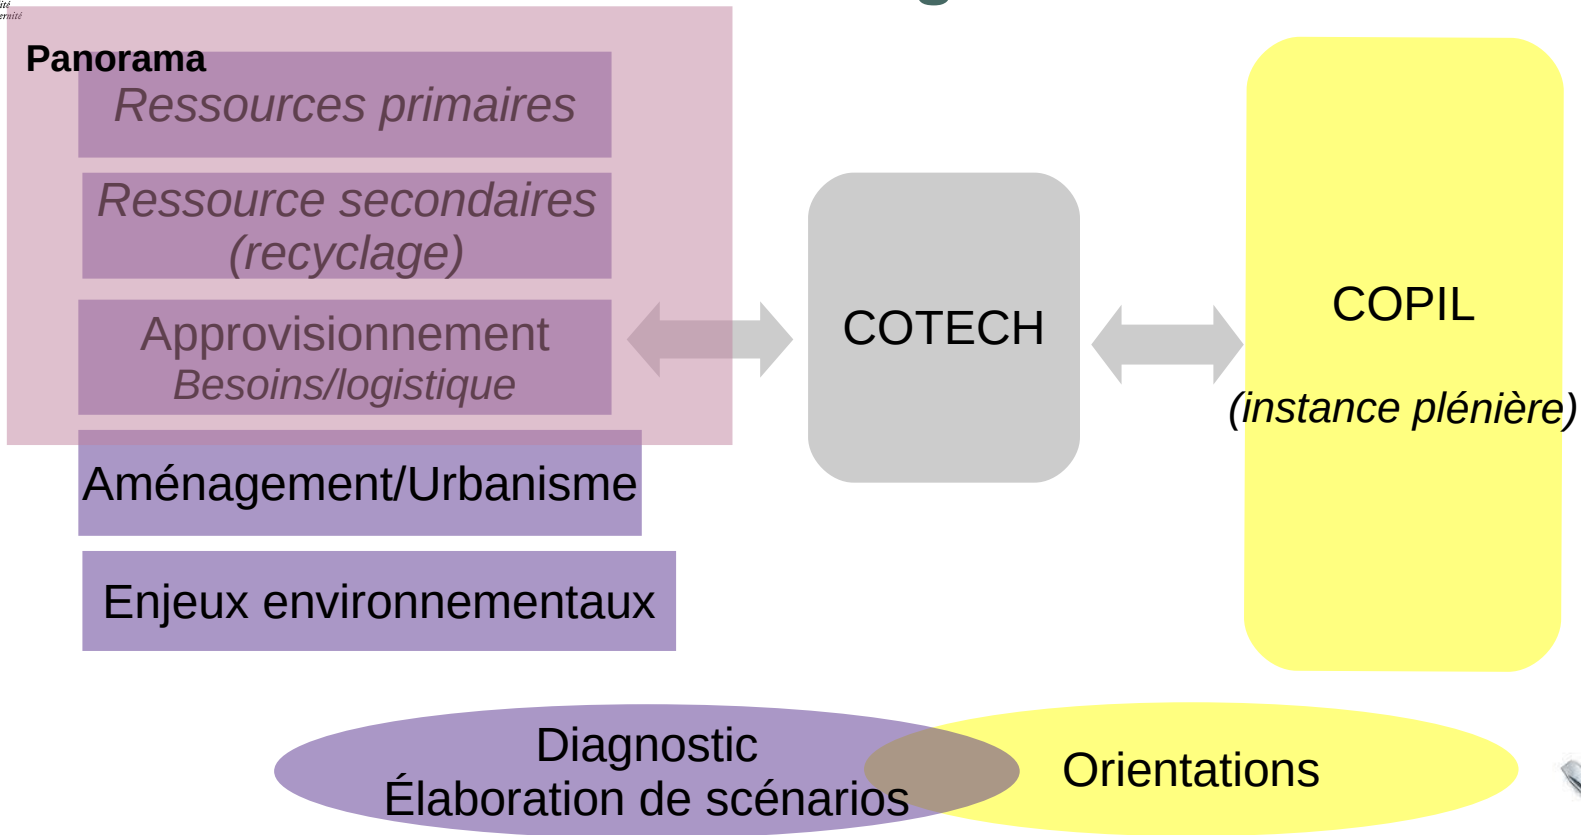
ité
ernité

Panorama

Ressources primaires

Ressource secondaires (recyclage)

Approvisionnement
Besoins/logistique

Aménagement/Urbanisme

Enjeux environnementaux

COTECH

COPIL

(instance plénière)

Diagnostic
Élaboration de scénarios

Orientations